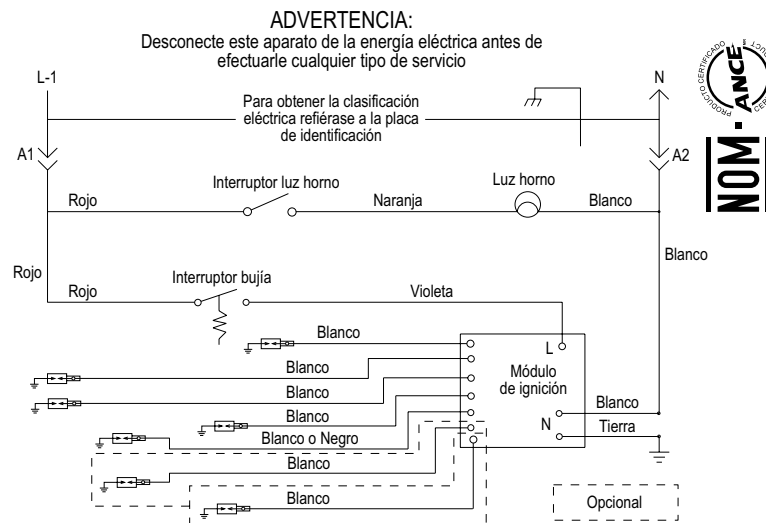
ADVERTENCIA:
Desconecte este aparato de la energía eléctrica antes de efectuarle cualquier tipo de servicio

L-1

N

Para obtener la clasificación eléctrica refiérase a la placa de identificación

PRODUCTO CERTIFICADO ANCE

NOM

A1

A2

Interruptor luz horno

Luz horno

Rojo

Naranja

Blanco

Blanco

Rojo

Interruptor bujía

Rojo

Violeta

Blanco

L

Blanco

Módulo de ignición

Blanco

Blanco

Blanco

N

Blanco o Negro

Tierra

Blanco

Blanco

Opcional